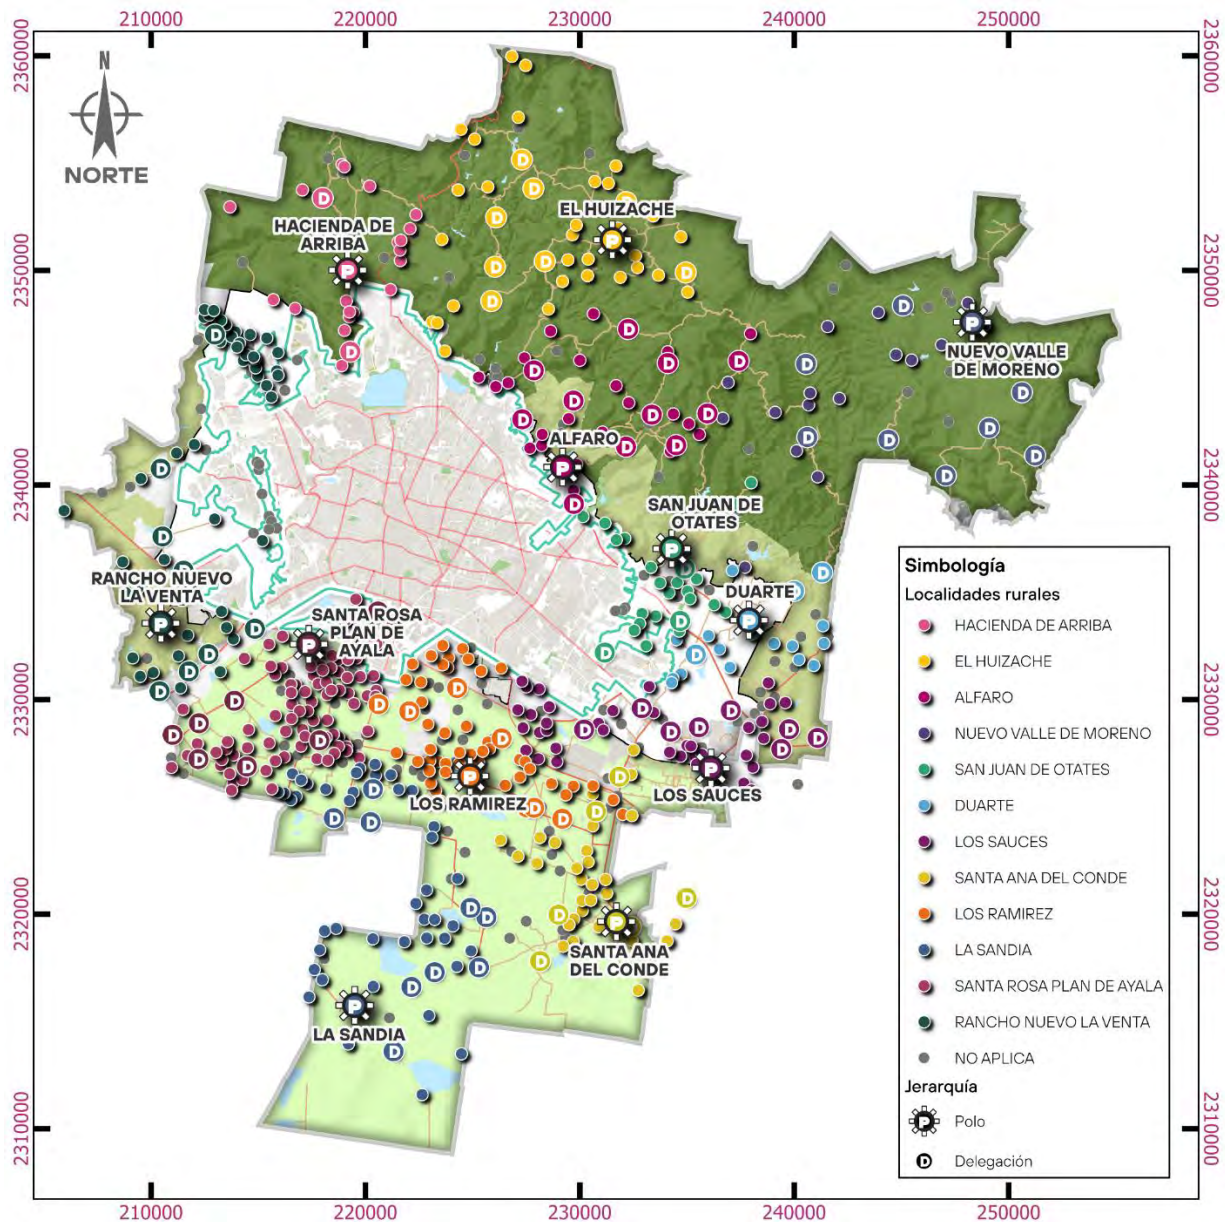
210000 220000 230000 240000 250000

2360000 2350000 2340000 2330000 2320000 2310000

N
NORTE

HACIENDA DE ARRIBA
EL HUIZACHE
NUEVO VALLE DE MORENO
ALFARO
SAN JUAN DE OTATES
RANCHO NUEVO LA VENTA
DUARTE
SANTA ROSA PLAN DE AYALA
LOS RAMIREZ
LOS SAUCES
SANTA ANA DEL CONDE
LA SANDIA

Simbología
Localidades rurales
HACIENDA DE ARRIBA
EL HUIZACHE
ALFARO
NUEVO VALLE DE MORENO
SAN JUAN DE OTATES
DUARTE
LOS SAUCES
SANTA ANA DEL CONDE
LOS RAMIREZ
LA SANDIA
SANTA ROSA PLAN DE AYALA
RANCHO NUEVO LA VENTA
NO APLICA
Jerarquía
Polo
Delegación

210000 220000 230000 240000 250000